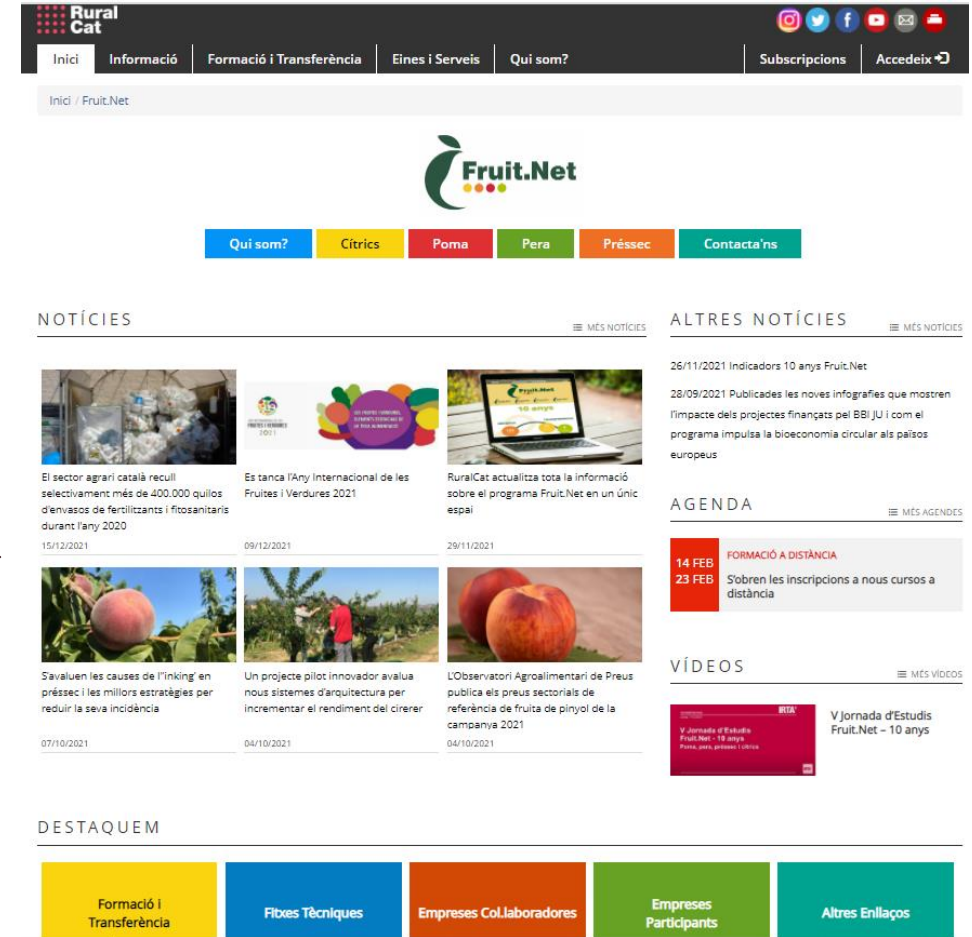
Rural Cat

Inici | Informació | Formació i Transferència | Eines i Serveis | Qui som? | Subscripcions | Accedeix

Inici / Fruit.Net

Fruit.Net

Qui som? | Cítrics | Poma | Pera | Préssec | Contacta'ns

NOTÍCIES

MÉS NOTÍCIES

El sector agrari català recull selectivament més de 400.000 quilos d'envasos de fertilitzants i fitosanitaris durant l'any 2020

15/12/2021

Es tanca l'Any Internacional de les Fruites i Verdures 2021

09/12/2021

RuralCat actualitza tota la informació sobre el programa Fruit.Net en un únic espai

29/11/2021

S'avaluen les causes de l''inking' en préssec i les millors estratègies per reduir la seva incidència

07/10/2021

Un projecte pilot innovador avalua nous sistemes d'arquitectura per incrementar el rendiment del cirerer

04/10/2021

L'Observatori Agroalimentari de Preus publica els preus sectorials de referència de fruita de pinyol de la campanya 2021

04/10/2021

ALTRES NOTÍCIES

MÉS NOTÍCIES

26/11/2021 Indicadors 10 anys Fruit.Net

28/09/2021 Publicades les noves infografies que mostren l'impacte dels projectes finançats pel BBI JU i com el programa impulsa la bioeconomia circular als països europeus

AGENDA

MÉS AGENDES

14 FEB
23 FEB

FORMACIÓ A DISTÀNCIA

S'obren les inscripcions a nous cursos a distància

VÍDEOS

MÉS VÍDEOS

IRTA

V Jornada d'Estudis Fruit.Net - 10 anys

Poma, pera, préssec i cítrics

V Jornada d'Estudis Fruit.Net – 10 anys

DESTAQUEM

Formació i Transferència | Fitxes Tècniques | Empreses Col.laboradores | Empreses Participants | Altres Enllaços